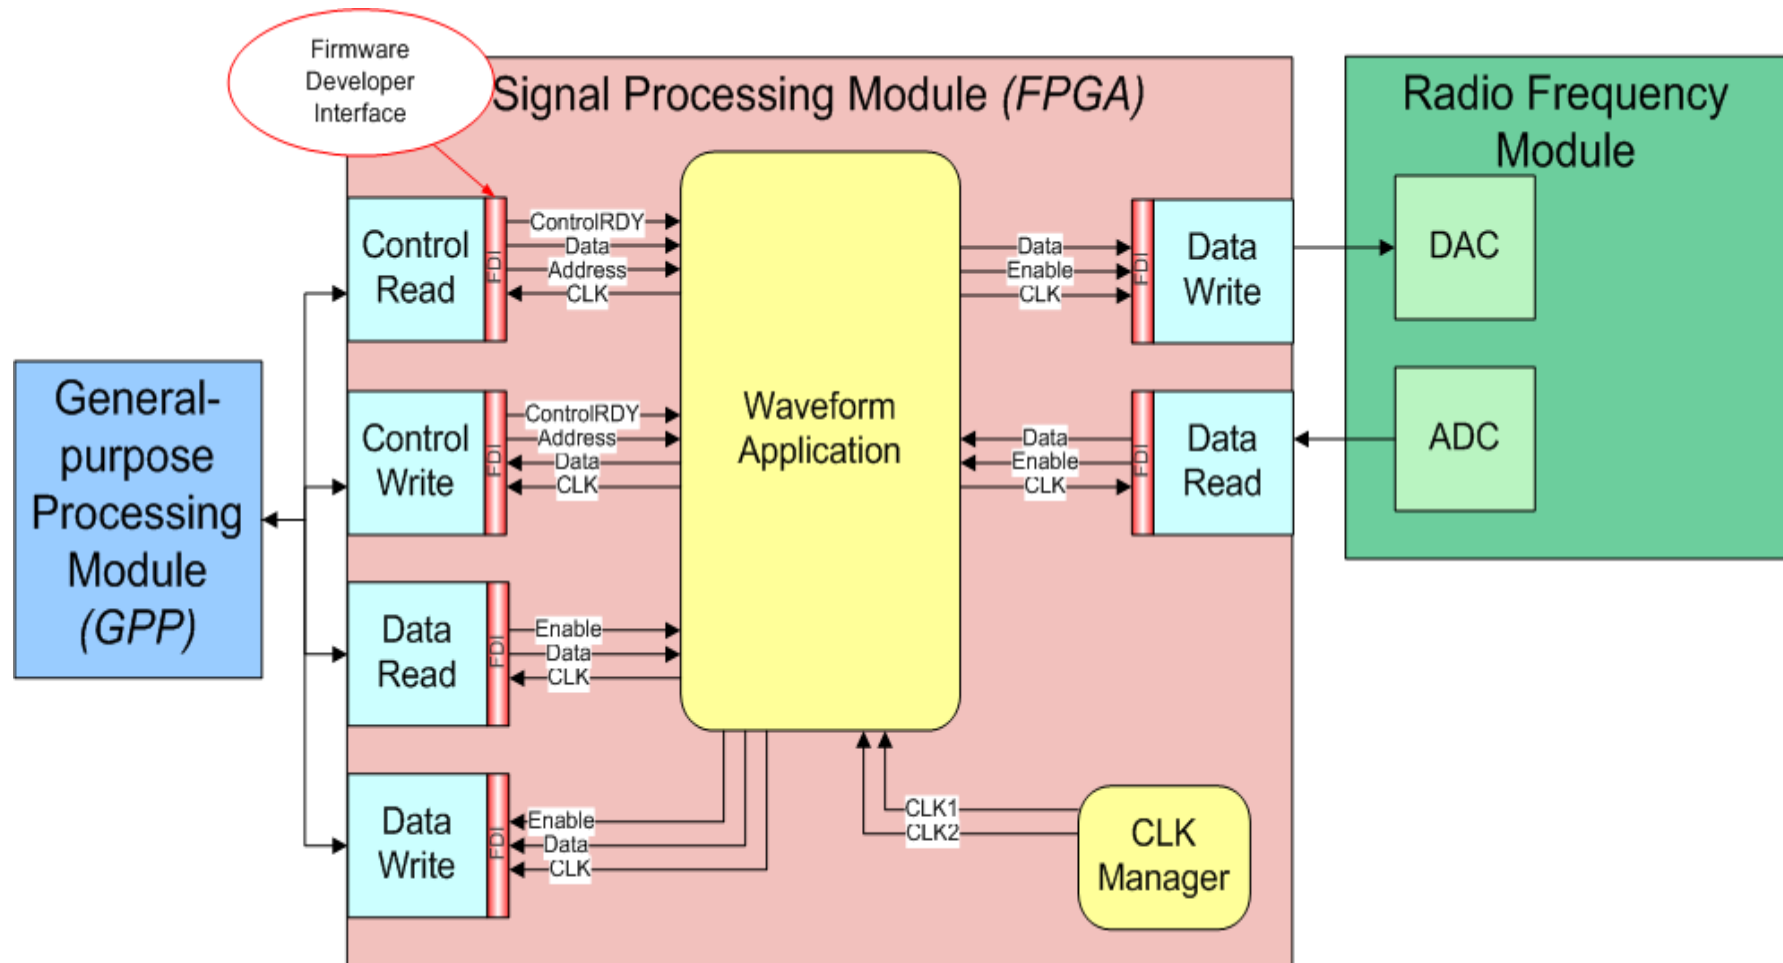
Firmware Developer Interface

Signal Processing Module (FPGA)

Radio Frequency Module

General-purpose Processing Module (GPP)

Control Read

FDI

ControlRDY
Data
Address
CLK

Control Write

FDI

ControlRDY
Address
Data
CLK

Data Read

FDI

Enable
Data
CLK

Data Write

FDI

Enable
Data
CLK

Waveform Application

Data
Enable
CLK

FDI

Data Write

Data
Enable
CLK

FDI

Data Read

DAC

ADC

CLK1
CLK2

CLK Manager